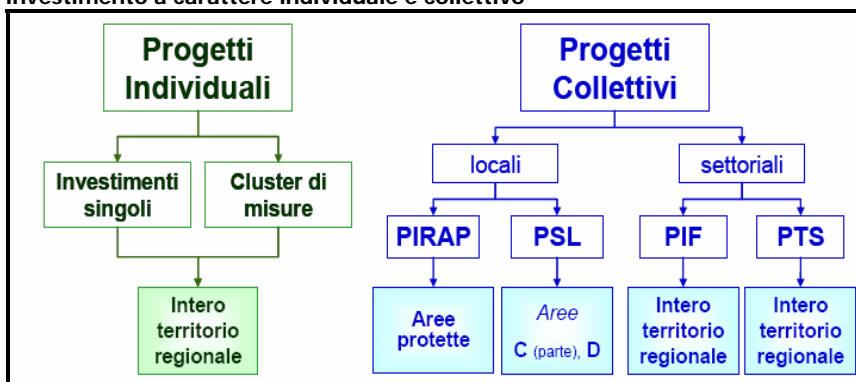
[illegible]

Progetti Individuali

Investimenti singoli

Cluster di misure

Intero territorio regionale

Progetti Collettivi

locali

settoriali

PIRAP

PSL

PIF

PTS

Aree protette

Aree C (parte), D

Intero territorio regionale

Intero territorio regionale